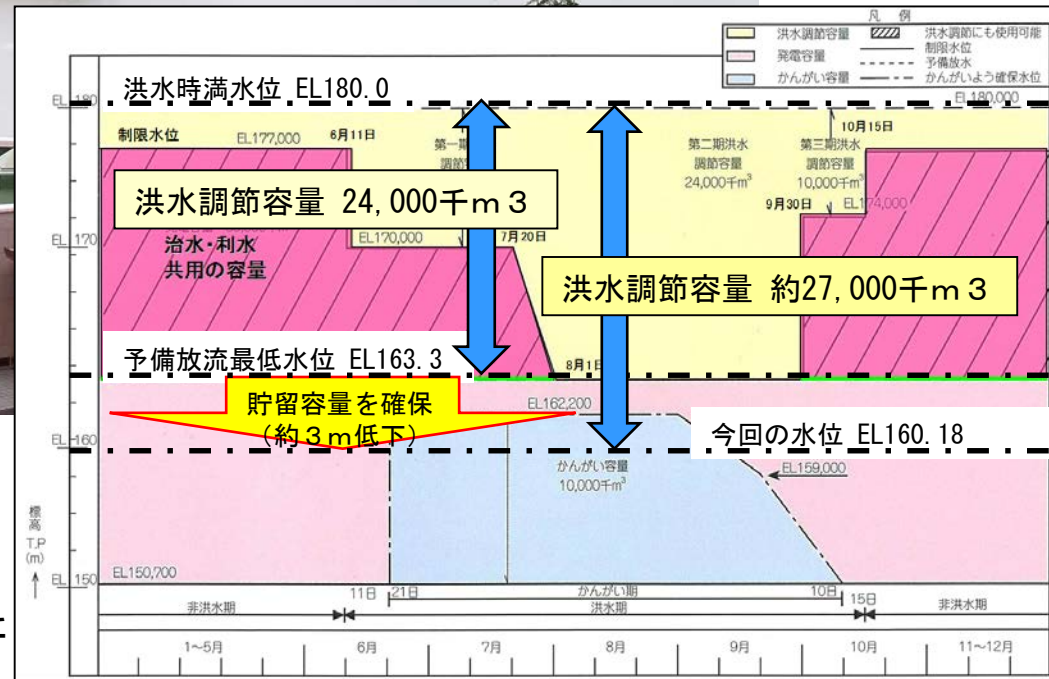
凡　例
洪水調節容量
発電容量
かんがい容量
洪水調節にも使用可能
制限水位
予備放水
かんがいよう確保水位

洪水時満水位 EL180.0
EL 180
EL 180,000
制限水位
EL177,000
6月11日
第一期
調節
10月15日
第二期洪水
調節容量
24,000千m³
第三期洪水
調節容量
10,000千m³
洪水調節容量 24,000千ｍ３
9月30日
EL174,000
EL 170
EL170,000
7月20日
治水・利水
共用の容量
洪水調節容量 約27,000千ｍ３
予備放流最低水位 EL163.3
8月1日
貯留容量を確保
（約３ｍ低下）
EL162,200
EL 160
今回の水位 EL160.18
かんがい容量
10,000千m³
EL159,000
標高
T.P
(m)
EL 150
EL150,700
11日
21日
かんがい期
10日
15日
非洪水期
洪水期
非洪水期
1～5月
6月
7月
8月
9月
10月
11～12月